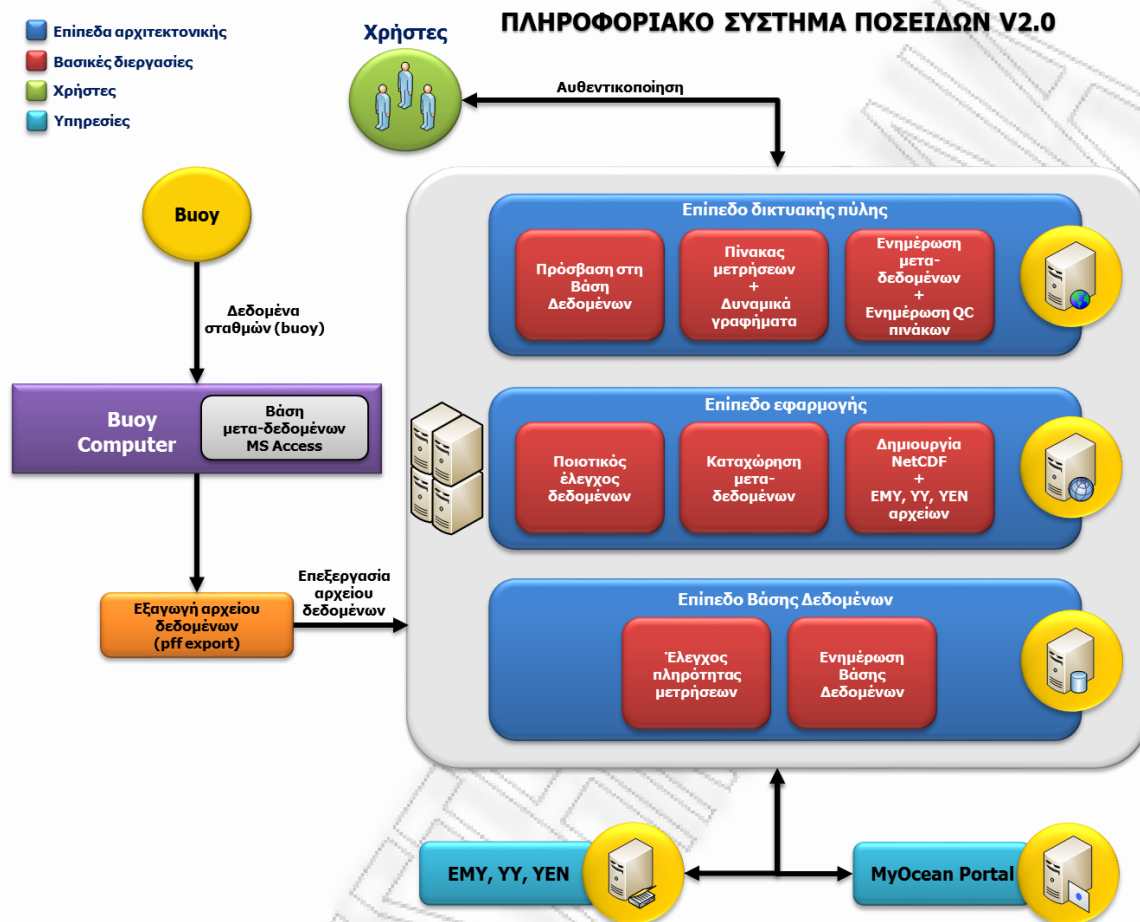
Επίπεδα αρχιτεκτονικής
Βασικές διεργασίες
Χρήστες
Υπηρεσίες

Χρήστες

ΠΛΗΡΟΦΟΡΙΑΚΟ ΣΥΣΤΗΜΑ ΠΟΣΕΙΔΩΝ V2.0

Αυθεντικοποίηση

Buoy

Δεδομένα σταθμών (buoy)

Buoy Computer

Βάση μετα-δεδομένων MS Access

Εξαγωγή αρχείου δεδομένων (pff export)

Επεξεργασία αρχείου δεδομένων

Επίπεδο δικτυακής πύλης

Πρόσβαση στη Βάση Δεδομένων

Πίνακας μετρήσεων + Δυναμικά γραφήματα

Ενημέρωση μετα-δεδομένων + Ενημέρωση QC πινάκων

Επίπεδο εφαρμογής

Ποιοτικός έλεγχος δεδομένων

Καταχώρηση μετα-δεδομένων

Δημιουργία NetCDF + ΕΜΥ, ΥΥ, ΥΕΝ αρχείων

Επίπεδο Βάσης Δεδομένων

Έλεγχος πληρότητας μετρήσεων

Ενημέρωση Βάσης Δεδομένων

ΕΜΥ, ΥΥ, ΥΕΝ

MyOcean Portal